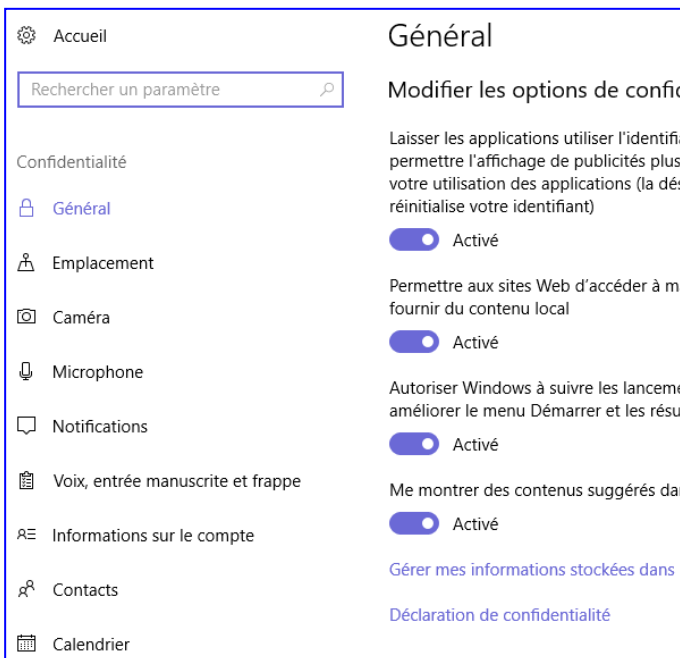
Accueil

Rechercher un paramètre

Confidentialité

Général

Emplacement

Caméra

Microphone

Notifications

Voix, entrée manuscrite et frappe

Informations sur le compte

Contacts

Calendrier

Général

Modifier les options de confid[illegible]

Laisser les applications utiliser l'identifi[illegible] permettre l'affichage de publicités plus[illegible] votre utilisation des applications (la dés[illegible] réinitialise votre identifiant)

Activé

Permettre aux sites Web d'accéder à m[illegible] fournir du contenu local

Activé

Autoriser Windows à suivre les lanceme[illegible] améliorer le menu Démarrer et les résu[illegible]

Activé

Me montrer des contenus suggérés dan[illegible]

Activé

Gérer mes informations stockées dans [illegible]

Déclaration de confidentialité